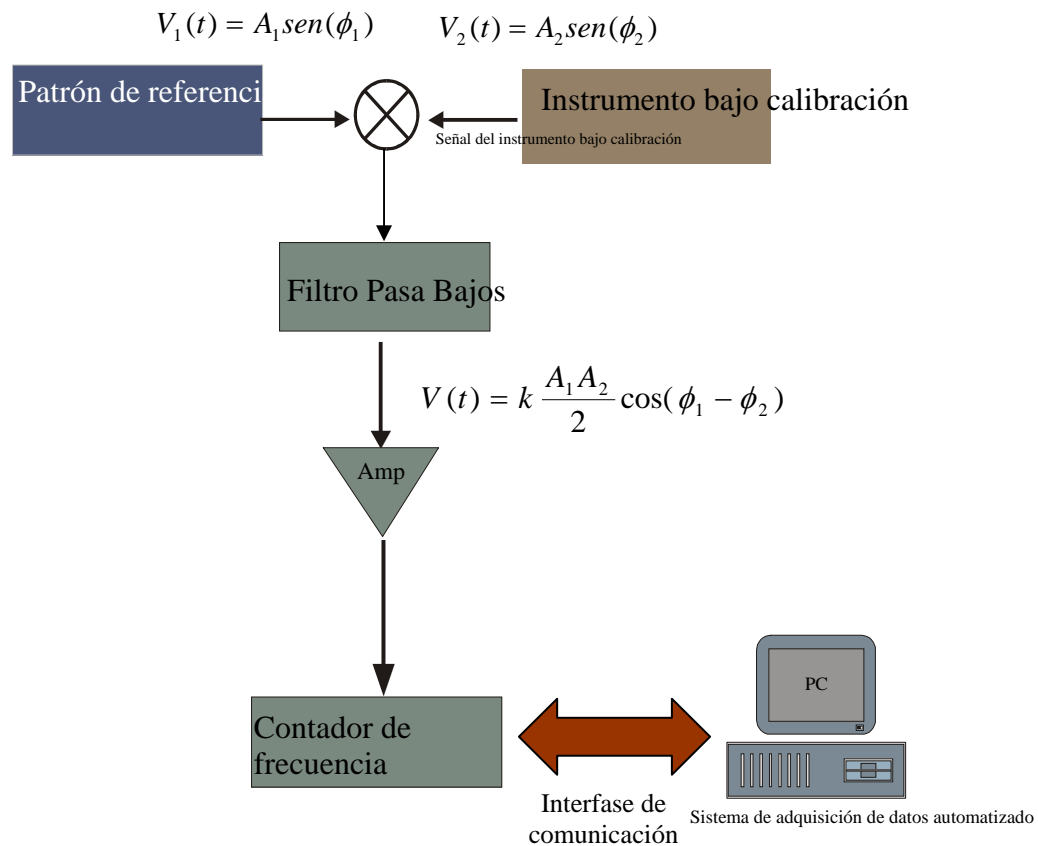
$V_1(t) = A_1 sen(\phi_1)$ $V_2(t) = A_2 sen(\phi_2)$

Patrón de referenci

Instrumento bajo calibración

Señal del instrumento bajo calibración

Filtro Pasa Bajos

$V(t) = k \frac{A_1 A_2}{2} \cos(\phi_1 - \phi_2)$

Amp

Contador de frecuencia

Interfase de comunicación

PC

Sistema de adquisición de datos automatizado